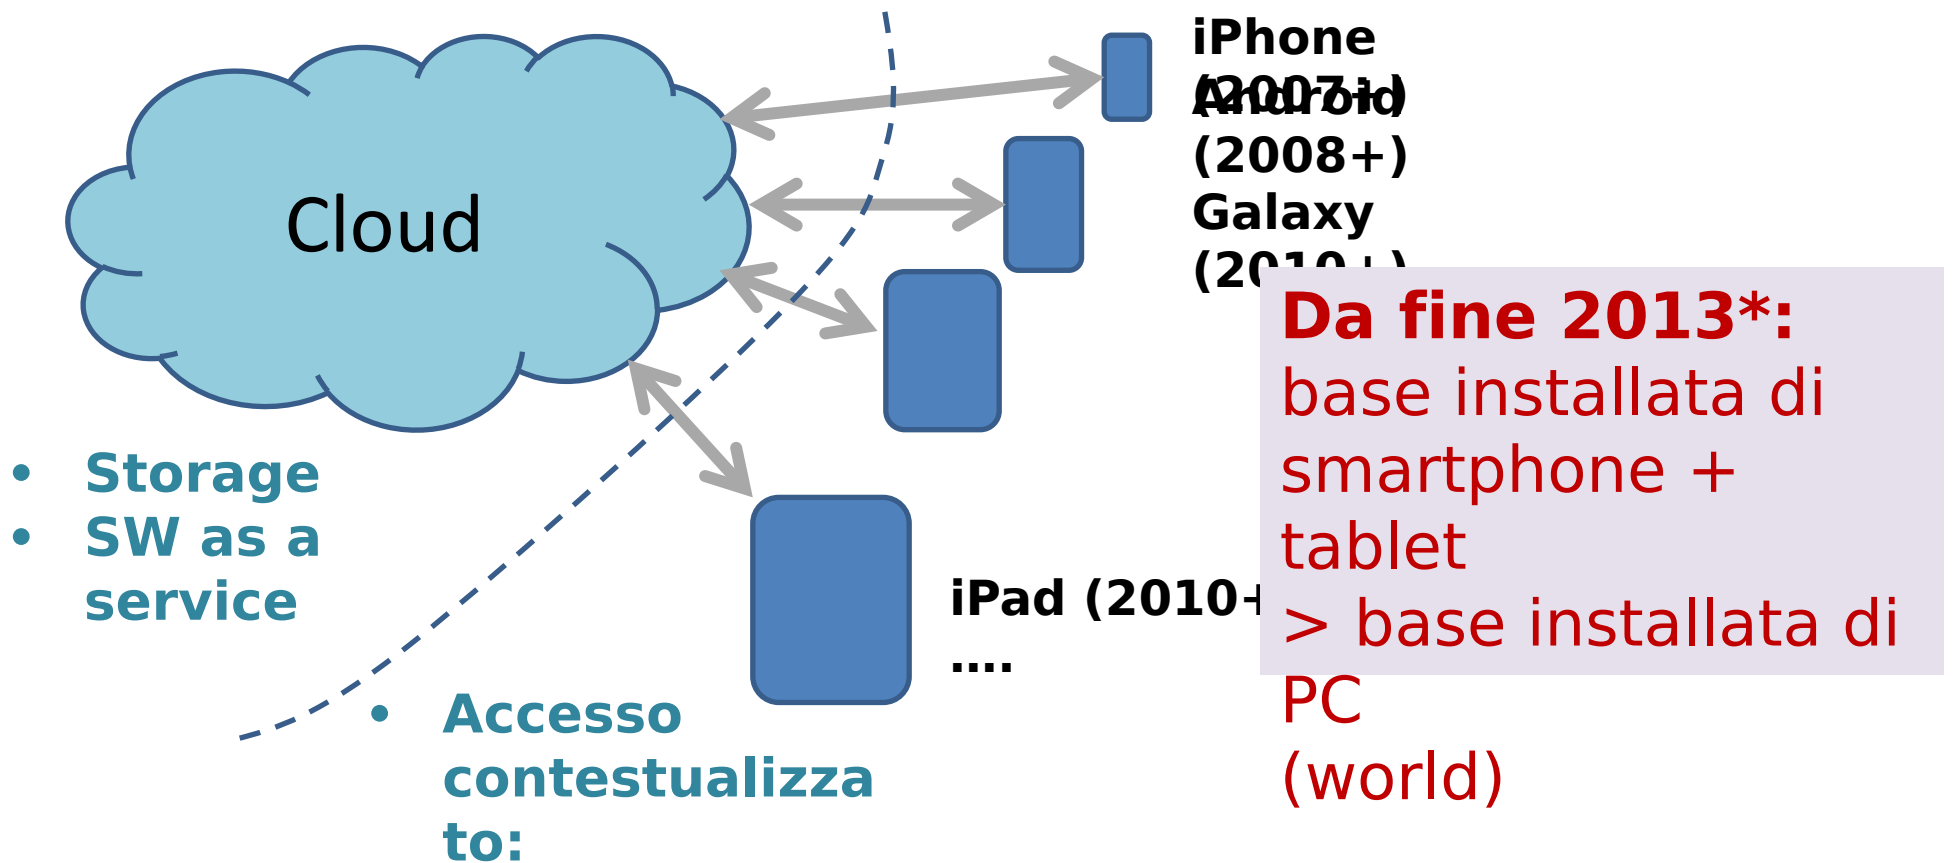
Cloud

iPhone (2007+)
Android (2008+)
Galaxy (2010+)

Da fine 2013*:
base installata di smartphone + tablet
> base installata di PC
(world)

• Storage
• SW as a service

iPad (2010+
....

• Accesso contestualizzato: